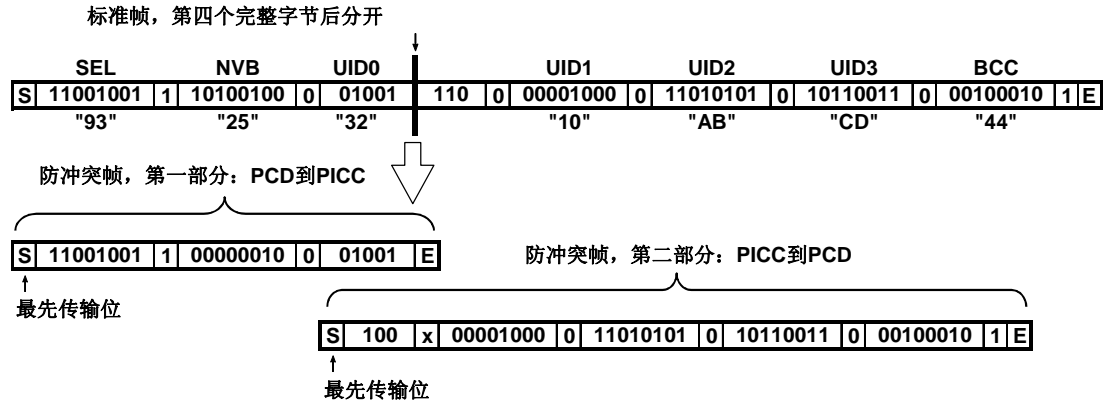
标准帧，第四个完整字节后分开

| | SEL | | NVB | | UID0 | | UID1 | | UID2 | | UID3 | | BCC | | |
|---|---|---|---|---|---|---|---|---|---|---|---|---|---|---|---|
| S | 11001001 | 1 | 10100100 | 0 | 01001 | 110 | 00001000 | 0 | 11010101 | 0 | 10110011 | 0 | 00100010 | 1 | E |
| | "93" | | "25" | | "32" | | "10" | | "AB" | | "CD" | | "44" | | |

防冲突帧，第一部分：PCD到PICC

| S | 11001001 | 1 | 00000010 | 0 | 01001 | E |
|---|---|---|---|---|---|---|

最先传输位

防冲突帧，第二部分：PICC到PCD

| S | 100 | x | 00001000 | 0 | 11010101 | 0 | 10110011 | 0 | 00100010 | 1 | E |
|---|---|---|---|---|---|---|---|---|---|---|---|

最先传输位